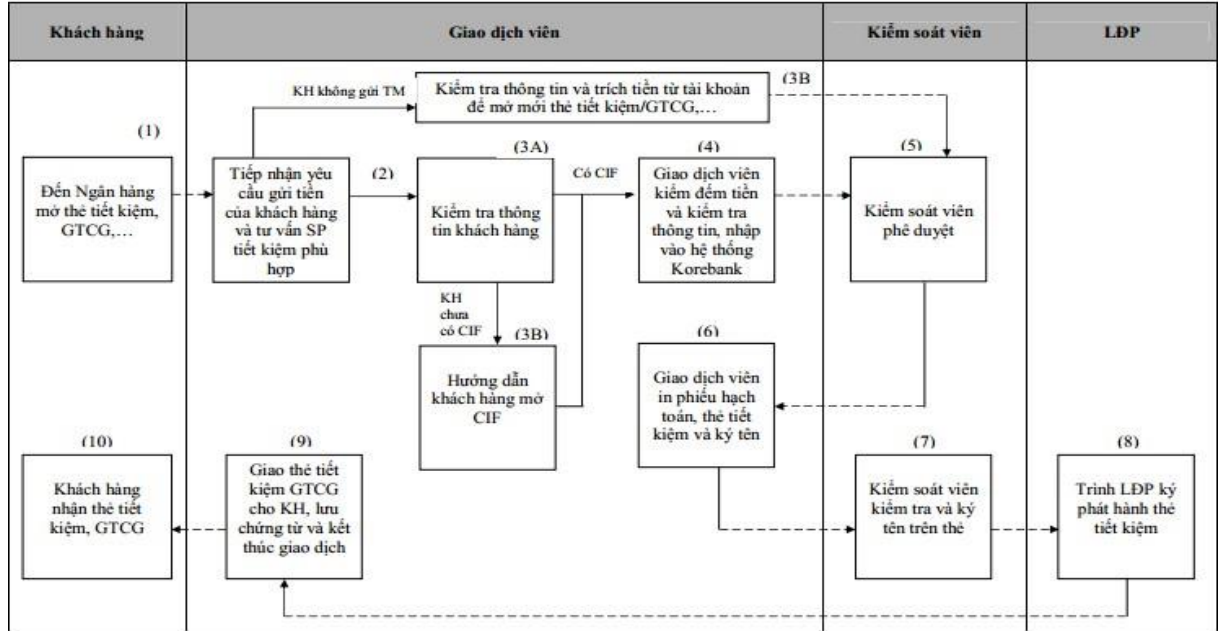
| Khách hàng | Giao dịch viên | Kiểm soát viên | LĐP |
|---|---|---|---|

KH không gửi TM

Kiểm tra thông tin và trích tiền từ tài khoản để mở mới thẻ tiết kiệm/GTCG,…

(3B

(1)

Đến Ngân hàng mở thẻ tiết kiệm, GTCG,…

Tiếp nhận yêu cầu gửi tiền của khách hàng và tư vấn SP tiết kiệm phù hợp

(2)

(3A)

Kiểm tra thông tin khách hàng

Có CIF

(4)

Giao dịch viên kiểm đếm tiền và kiểm tra thông tin, nhập vào hệ thống Korebank

(5)

Kiểm soát viên phê duyệt

KH chưa có CIF

(3B)

Hướng dẫn khách hàng mở CIF

(6)

Giao dịch viên in phiếu hạch toán, thẻ tiết kiệm và ký tên

(10)

Khách hàng nhận thẻ tiết kiệm, GTCG

(9)

Giao thẻ tiết kiệm GTCG cho KH, lưu chứng từ và kết thúc giao dịch

(7)

Kiểm soát viên kiểm tra và ký tên trên thẻ

(8)

Trình LĐP ký phát hành thẻ tiết kiệm